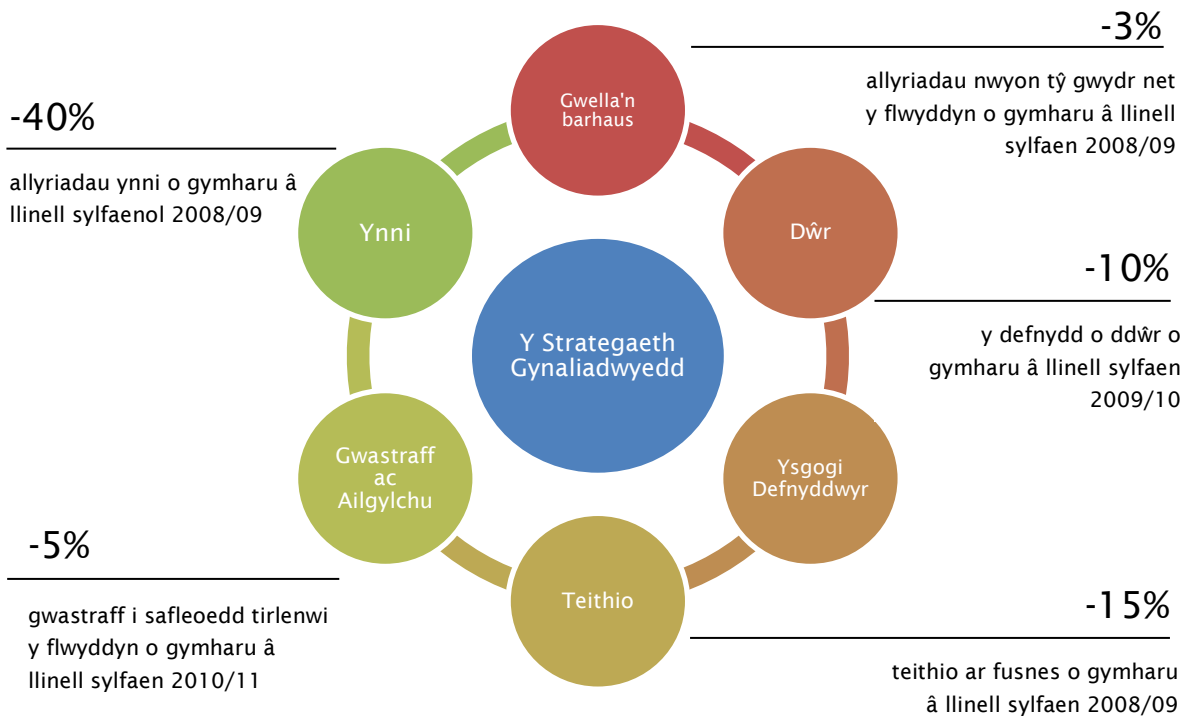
-40%

allyriadau ynni o gymharu â llinell sylfaenol 2008/09

-3%

allyriadau nwyon tŷ gwydr net y flwyddyn o gymharu â llinell sylfaen 2008/09

Gwella'n barhaus

Dŵr

Ynni

Y Strategaeth Gynaliadwyedd

-10%

y defnydd o ddŵr o gymharu â llinell sylfaen 2009/10

Gwastraff ac Ailgylchu

Ysgogi Defnyddwyr

Teithio

-5%

gwastraff i safleoedd tirlenwi y flwyddyn o gymharu â llinell sylfaen 2010/11

-15%

teithio ar fusnes o gymharu â llinell sylfaen 2008/09